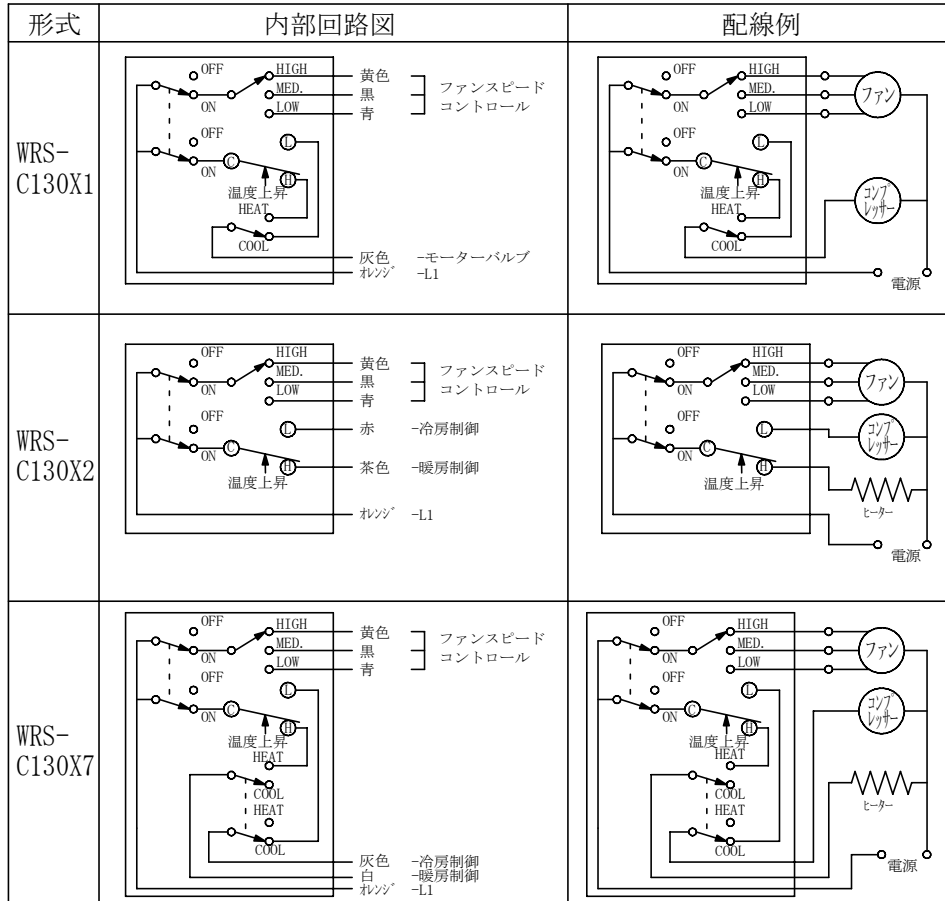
| 形式 | 内部回路図 | 配線例 |
|---|---|---|
| WRS-C130X1 | OFF HIGH 黄色 MED. 黒 ON LOW 青 ファンスピードコントロール OFF L C ON H 温度上昇 HEAT COOL 灰色 -モーターバルブ ｵﾚﾝｼﾞ -L1 | OFF HIGH MED. ON LOW ファン OFF L C ON H 温度上昇 HEAT コンプレッサー COOL 電源 |
| WRS-C130X2 | OFF HIGH 黄色 MED. 黒 ON LOW 青 ファンスピードコントロール OFF L 赤 -冷房制御 C ON H 茶色 -暖房制御 温度上昇 ｵﾚﾝｼﾞ -L1 | OFF HIGH MED. ON LOW ファン OFF L コンプレッサー C ON H 温度上昇 ヒーター 電源 |
| WRS-C130X7 | OFF HIGH 黄色 MED. 黒 ON LOW 青 ファンスピードコントロール OFF L C ON H 温度上昇 HEAT COOL HEAT COOL 灰色 -冷房制御 白 -暖房制御 ｵﾚﾝｼﾞ -L1 | OFF HIGH MED. ON LOW ファン OFF L コンプレッサー C ON H 温度上昇 HEAT COOL HEAT ヒーター COOL 電源 |